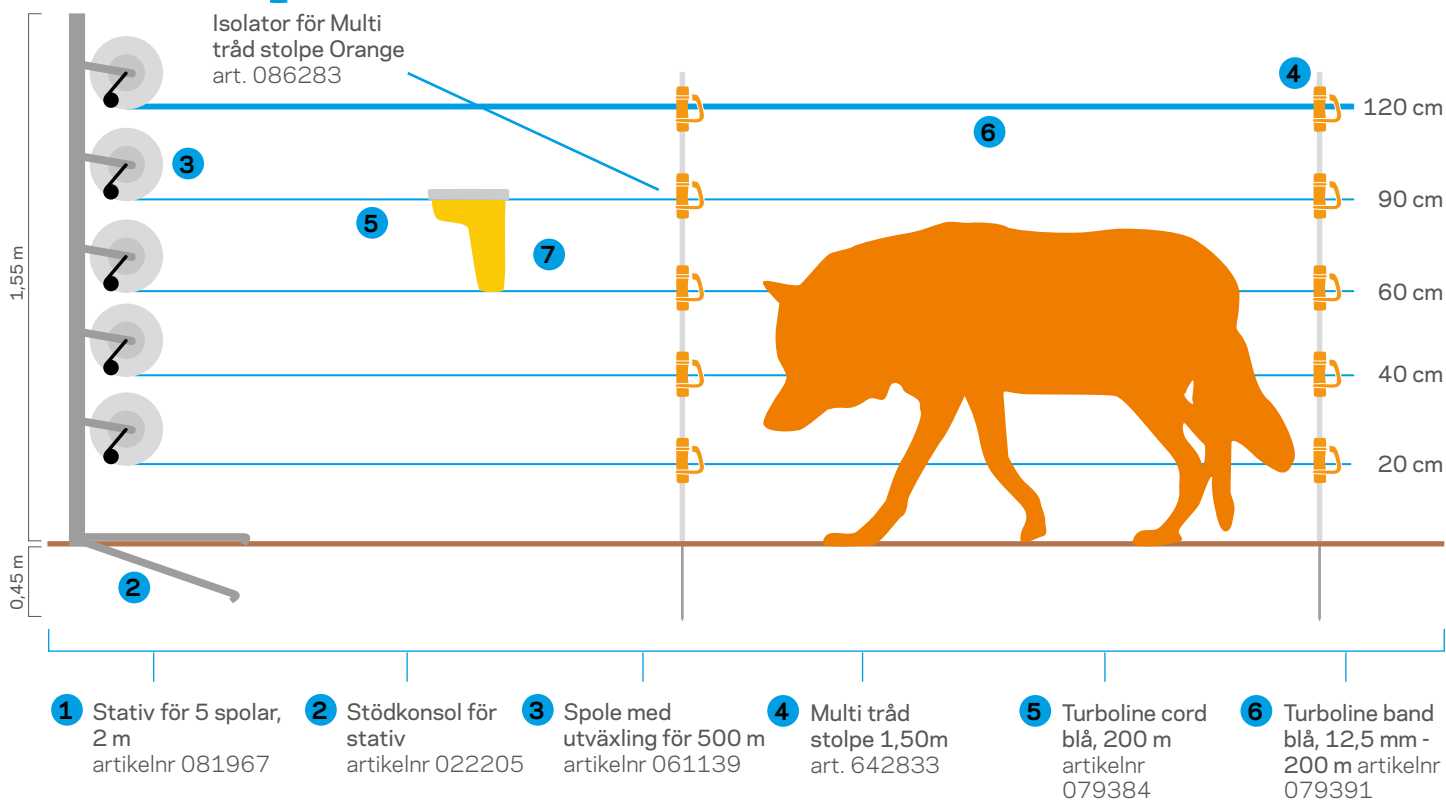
Isolator för Multi tråd stolpe Orange
art. 086283

4

120 cm

6

3

90 cm

5

7

60 cm

40 cm

20 cm

1,55 m

0,45 m

2

1 Stativ för 5 spolar, 2 m
artikelnr 081967

2 Stödkonsol för stativ
artikelnr 022205

3 Spole med utväxling för 500 m
artikelnr 061139

4 Multi tråd stolpe 1,50m
art. 642833

5 Turboline cord blå, 200 m
artikelnr 079384

6 Turboline band blå, 12,5 mm - 200 m artikelnr 079391